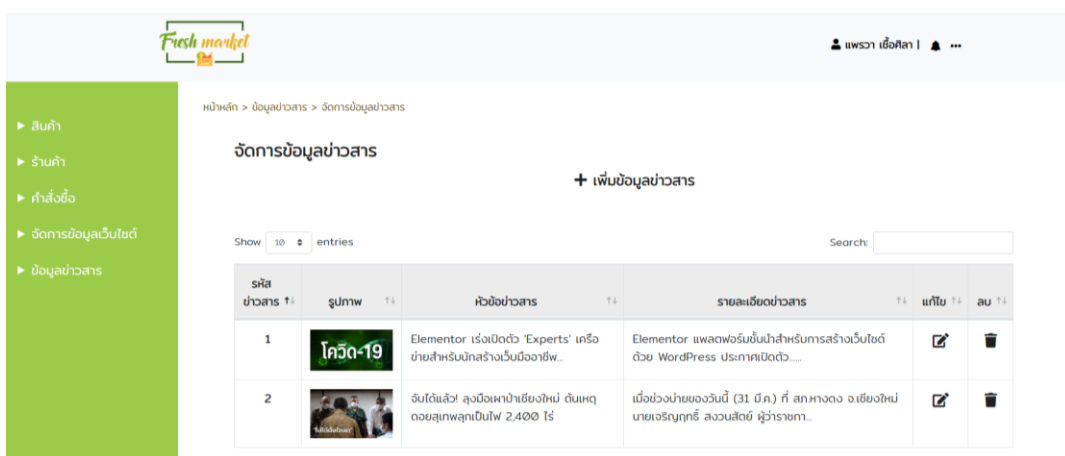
Fresh market

แพรวา เชื้อศิลา |

▸ สินค้า
▸ ร้านค้า
▸ คำสั่งซื้อ
▸ จัดการข้อมูลเว็บไซต์
▸ ข้อมูลข่าวสาร

หน้าหลัก > ข้อมูลข่าวสาร > จัดการข้อมูลข่าวสาร

จัดการข้อมูลข่าวสาร

+ เพิ่มข้อมูลข่าวสาร

Show 10 entries

Search:

| รหัสข่าวสาร | รูปภาพ | หัวข้อข่าวสาร | รายละเอียดข่าวสาร | แก้ไข | ลบ |
|---|---|---|---|---|---|
| 1 | โควิด-19 | Elementor เร่งเปิดตัว 'Experts' เครือข่ายสำหรับนักสร้างเว็บมืออาชีพ... | Elementor แพลตฟอร์มชั้นนำสำหรับการสร้างเว็บไซต์ด้วย WordPress ประกาศเปิดตัว..... | | |
| 2 | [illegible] | จับได้แล้ว! ลุงมือเผาป่าเชียงใหม่ ต้นเหตุดอยสุเทพลุกเป็นไฟ 2,400 ไร่ | เมื่อช่วงบ่ายของวันนี้ (31 มี.ค.) ที่ สภ.หางดง จ.เชียงใหม่ นายเจริญฤทธิ์ สงวนสัตย์ ผู้ว่าราชกา... | | |